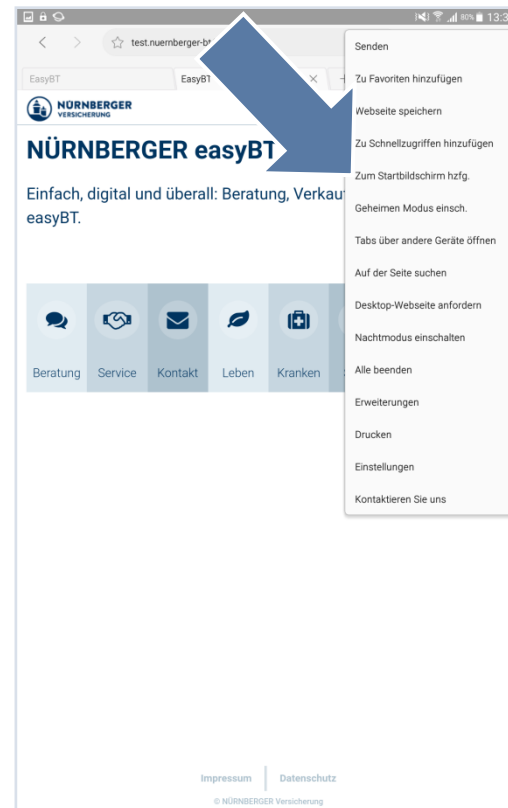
80% 13:3

test.nuernberger-bt

EasyBT

EasyBT

NÜRNBERGER VERSICHERUNG

NÜRNBERGER easyBT

Einfach, digital und überall: Beratung, Verkauf easyBT.

Beratung Service Kontakt Leben Kranken

Senden
Zu Favoriten hinzufügen
Webseite speichern
Zu Schnellzugriffen hinzufügen
Zum Startbildschirm hzfg.
Geheimen Modus einsch.
Tabs über andere Geräte öffnen
Auf der Seite suchen
Desktop-Webseite anfordern
Nachtmodus einschalten
Alle beenden
Erweiterungen
Drucken
Einstellungen
Kontaktieren Sie uns

Impressum Datenschutz

© NÜRNBERGER Versicherung